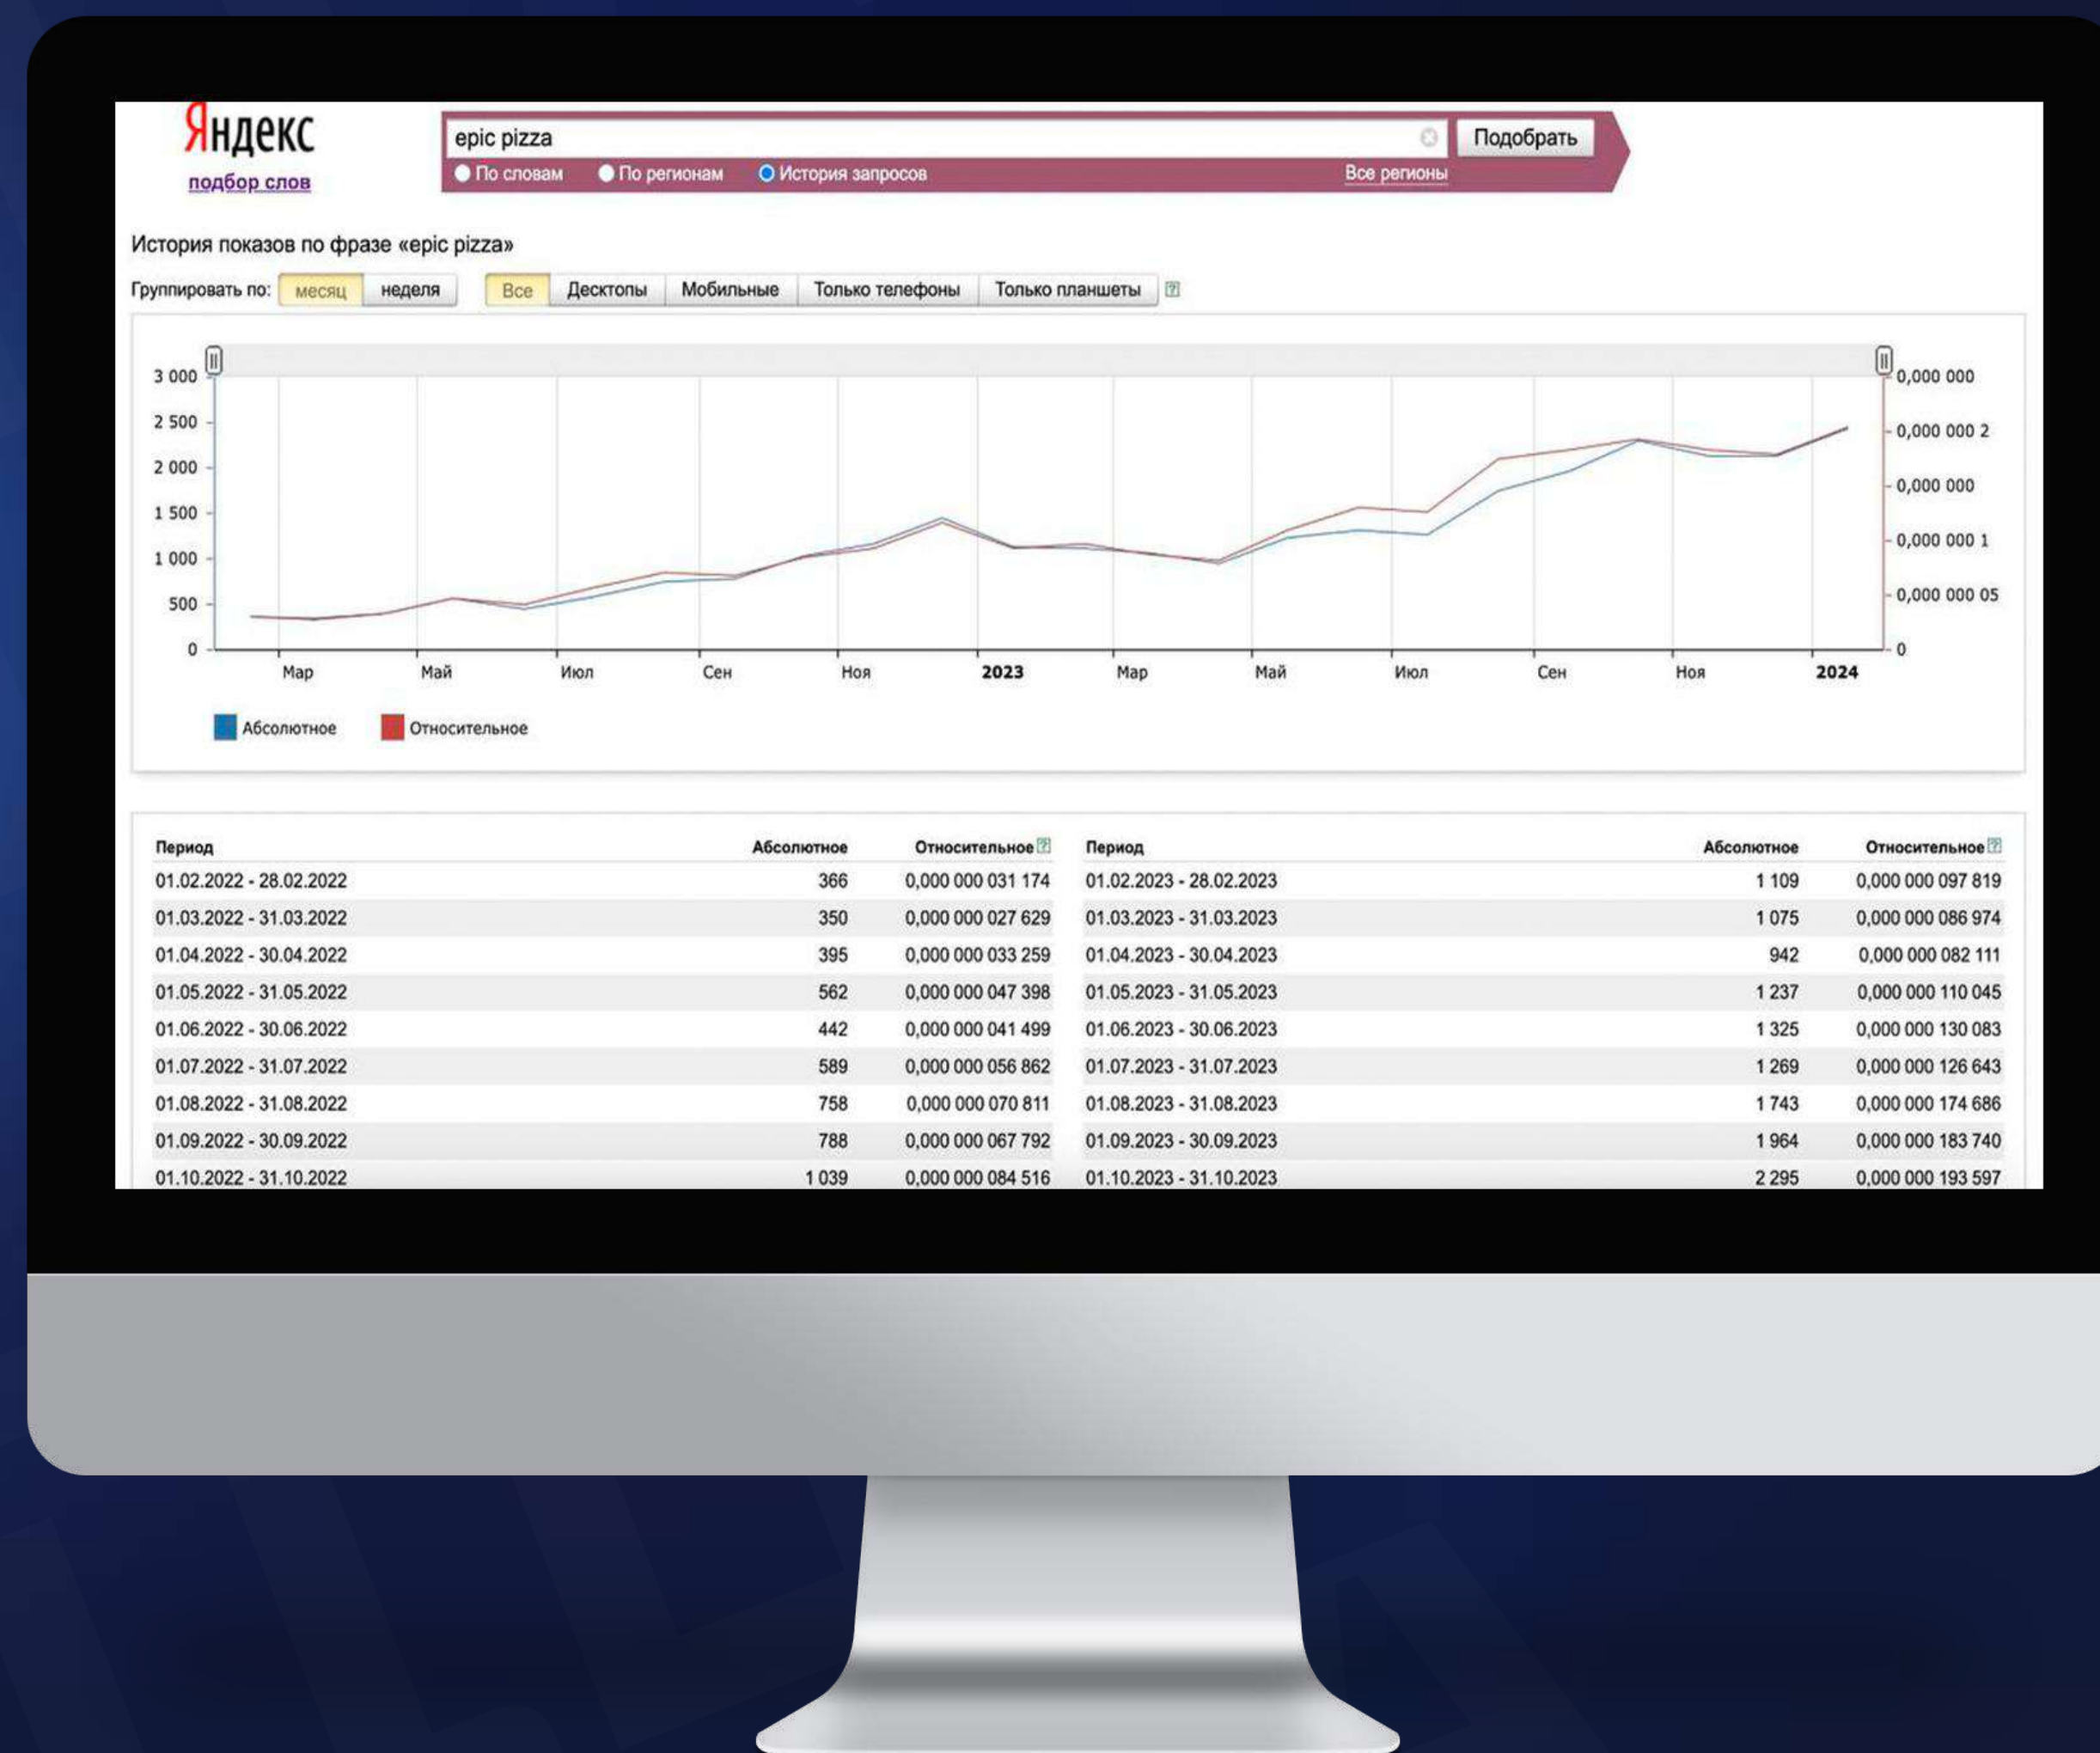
Яндекс
подбор слов

epic pizza
Подобрать
По словам По регионам История запросов
Все регионы

История показов по фразе «epic pizza»

Группировать по: месяц неделя Все Десктопы Мобильные Только телефоны Только планшеты

3 000
2 500
2 000
1 500
1 000
500
0

0,000 000
0,000 000 2
0,000 000
0,000 000 1
0,000 000 05
0

Мар Май Июл Сен Ноя 2023 Мар Май Июл Сен Ноя 2024

Абсолютное Относительное

| Период | Абсолютное | Относительное | Период | Абсолютное | Относительное |
|---|---|---|---|---|---|
| 01.02.2022 - 28.02.2022 | 366 | 0,000 000 031 174 | 01.02.2023 - 28.02.2023 | 1 109 | 0,000 000 097 819 |
| 01.03.2022 - 31.03.2022 | 350 | 0,000 000 027 629 | 01.03.2023 - 31.03.2023 | 1 075 | 0,000 000 086 974 |
| 01.04.2022 - 30.04.2022 | 395 | 0,000 000 033 259 | 01.04.2023 - 30.04.2023 | 942 | 0,000 000 082 111 |
| 01.05.2022 - 31.05.2022 | 562 | 0,000 000 047 398 | 01.05.2023 - 31.05.2023 | 1 237 | 0,000 000 110 045 |
| 01.06.2022 - 30.06.2022 | 442 | 0,000 000 041 499 | 01.06.2023 - 30.06.2023 | 1 325 | 0,000 000 130 083 |
| 01.07.2022 - 31.07.2022 | 589 | 0,000 000 056 862 | 01.07.2023 - 31.07.2023 | 1 269 | 0,000 000 126 643 |
| 01.08.2022 - 31.08.2022 | 758 | 0,000 000 070 811 | 01.08.2023 - 31.08.2023 | 1 743 | 0,000 000 174 686 |
| 01.09.2022 - 30.09.2022 | 788 | 0,000 000 067 792 | 01.09.2023 - 30.09.2023 | 1 964 | 0,000 000 183 740 |
| 01.10.2022 - 31.10.2022 | 1 039 | 0,000 000 084 516 | 01.10.2023 - 31.10.2023 | 2 295 | 0,000 000 193 597 |